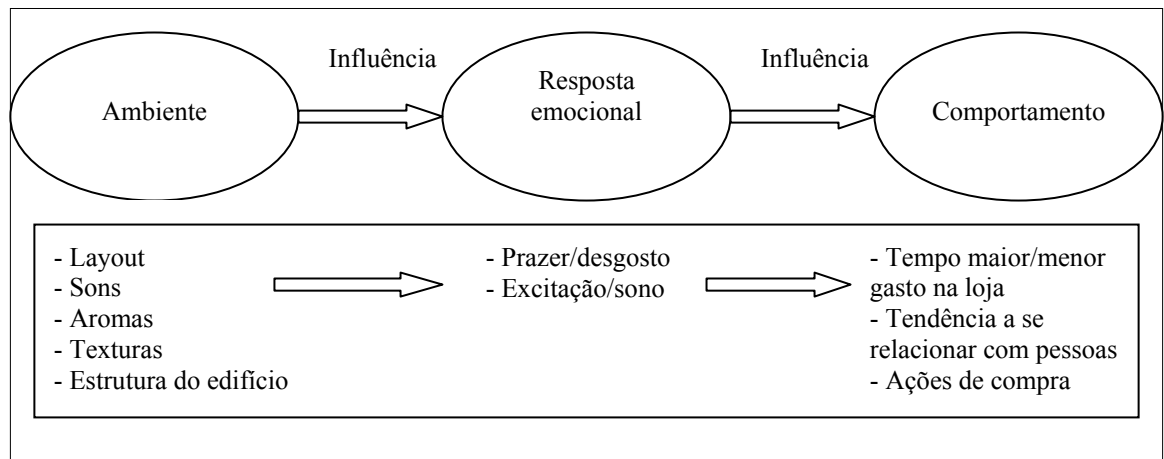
Influência

Influência

Ambiente

Resposta emocional

Comportamento

- Layout
- Sons
- Aromas
- Texturas
- Estrutura do edifício

- Prazer/desgosto
- Excitação/sono

- Tempo maior/menor gasto na loja
- Tendência a se relacionar com pessoas
- Ações de compra